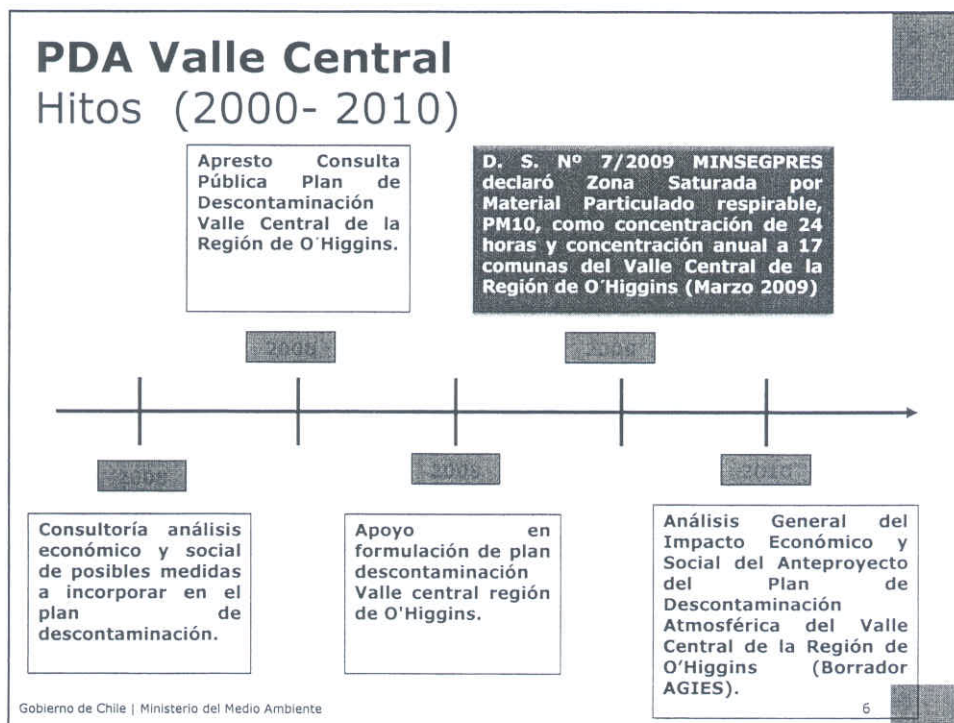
PDA Valle Central
Hitos (2000- 2010)

Apresto Consulta Pública Plan de Descontaminación Valle Central de la Región de O´Higgins.

D. S. Nº 7/2009 MINSEGPRES declaró Zona Saturada por Material Particulado respirable, PM10, como concentración de 24 horas y concentración anual a 17 comunas del Valle Central de la Región de O´Higgins (Marzo 2009)

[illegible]

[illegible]

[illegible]

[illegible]

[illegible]

Consultoría análisis económico y social de posibles medidas a incorporar en el plan de descontaminación.

Apoyo en formulación de plan descontaminación Valle central región de O'Higgins.

Análisis General del Impacto Económico y Social del Anteproyecto del Plan de Descontaminación Atmosférica del Valle Central de la Región de O'Higgins (Borrador AGIES).

Gobierno de Chile | Ministerio del Medio Ambiente

6